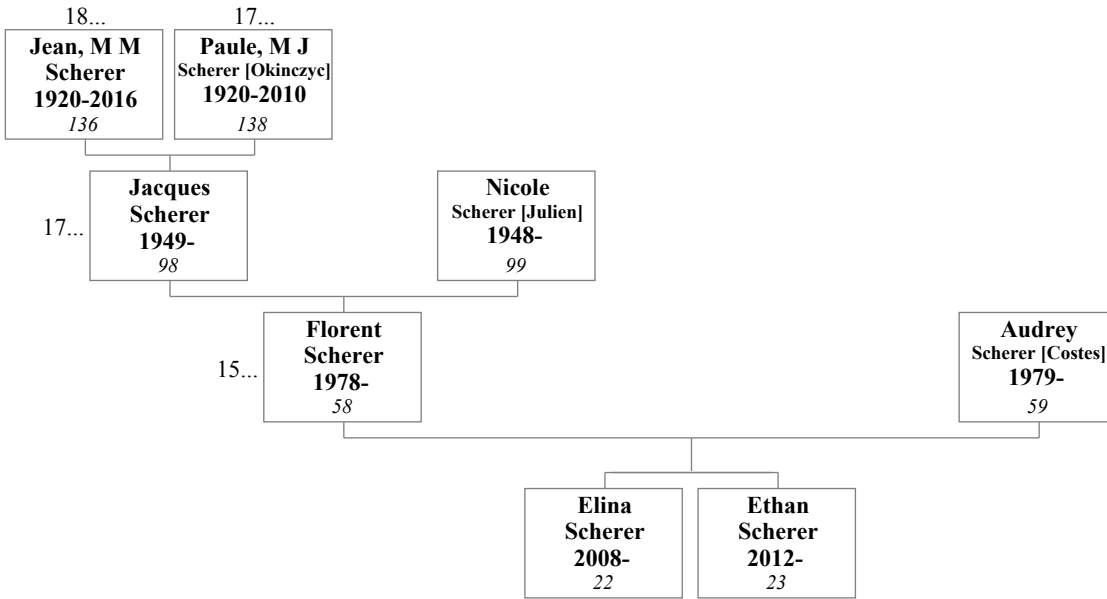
18...
Jean, M M
Scherer
1920-2016
136

17...
Paule, M J
Scherer [Okinczyc]
1920-2010
138

17...
Jacques
Scherer
1949-
98

Nicole
Scherer [Julien]
1948-
99

15...
Florent
Scherer
1978-
58

Audrey
Scherer [Costes]
1979-
59

Elina
Scherer
2008-
22

Ethan
Scherer
2012-
23